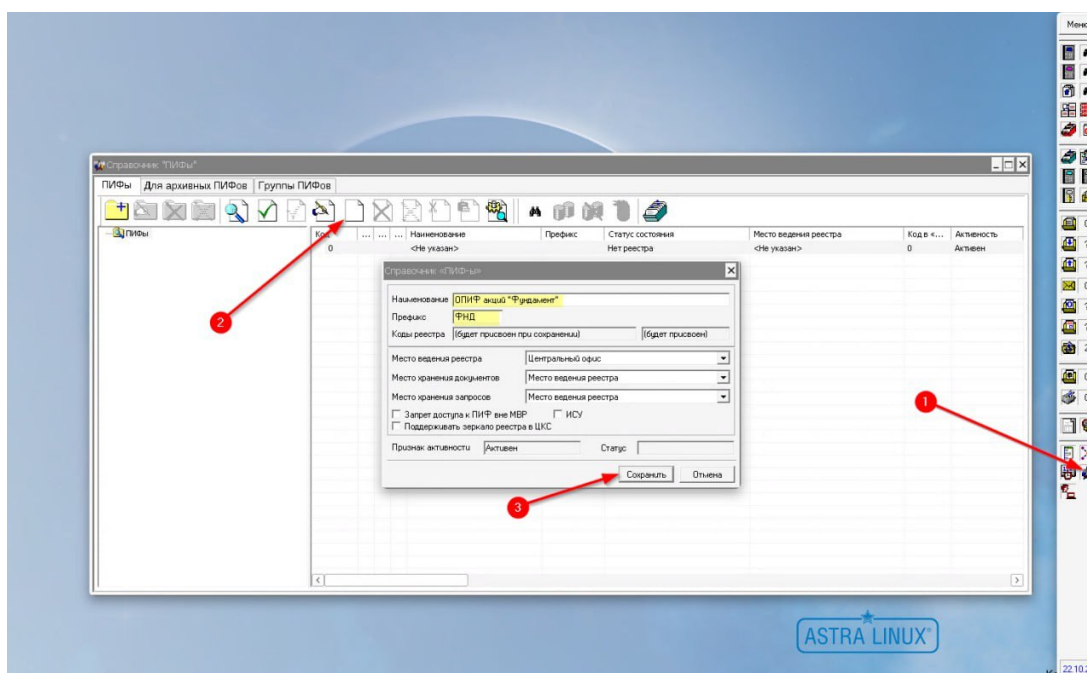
Справочник "ПИФы"

ПИФы | Для архивных ПИФов | Группы ПИФов

ПИФы

| Код | ... | ... | Наименование | Префикс | Статус состояния | Место ведения реестра | Код в «... | Активность |
|---|---|---|---|---|---|---|---|---|
| 0 | | | <Не указан> | | Нет реестра | <Не указан> | 0 | Активен |

Справочник «ПИФ-ы»

Наименование ОПИФ акций "Фундамент"
Префикс ФНД
Коды реестра (будет присвоен при сохранении) (будет присвоен)

Место ведения реестра Центральный офис
Место хранения документов Место ведения реестра
Место хранения запросов Место ведения реестра
Запрет доступа к ПИФ вне МВР
ИСУ
Поддерживать зеркало реестра в ЦКС

Признак активности Активен
Статус

Сохранить
Отмена

1
2
3

Меню

ASTRA LINUX

22.10.2